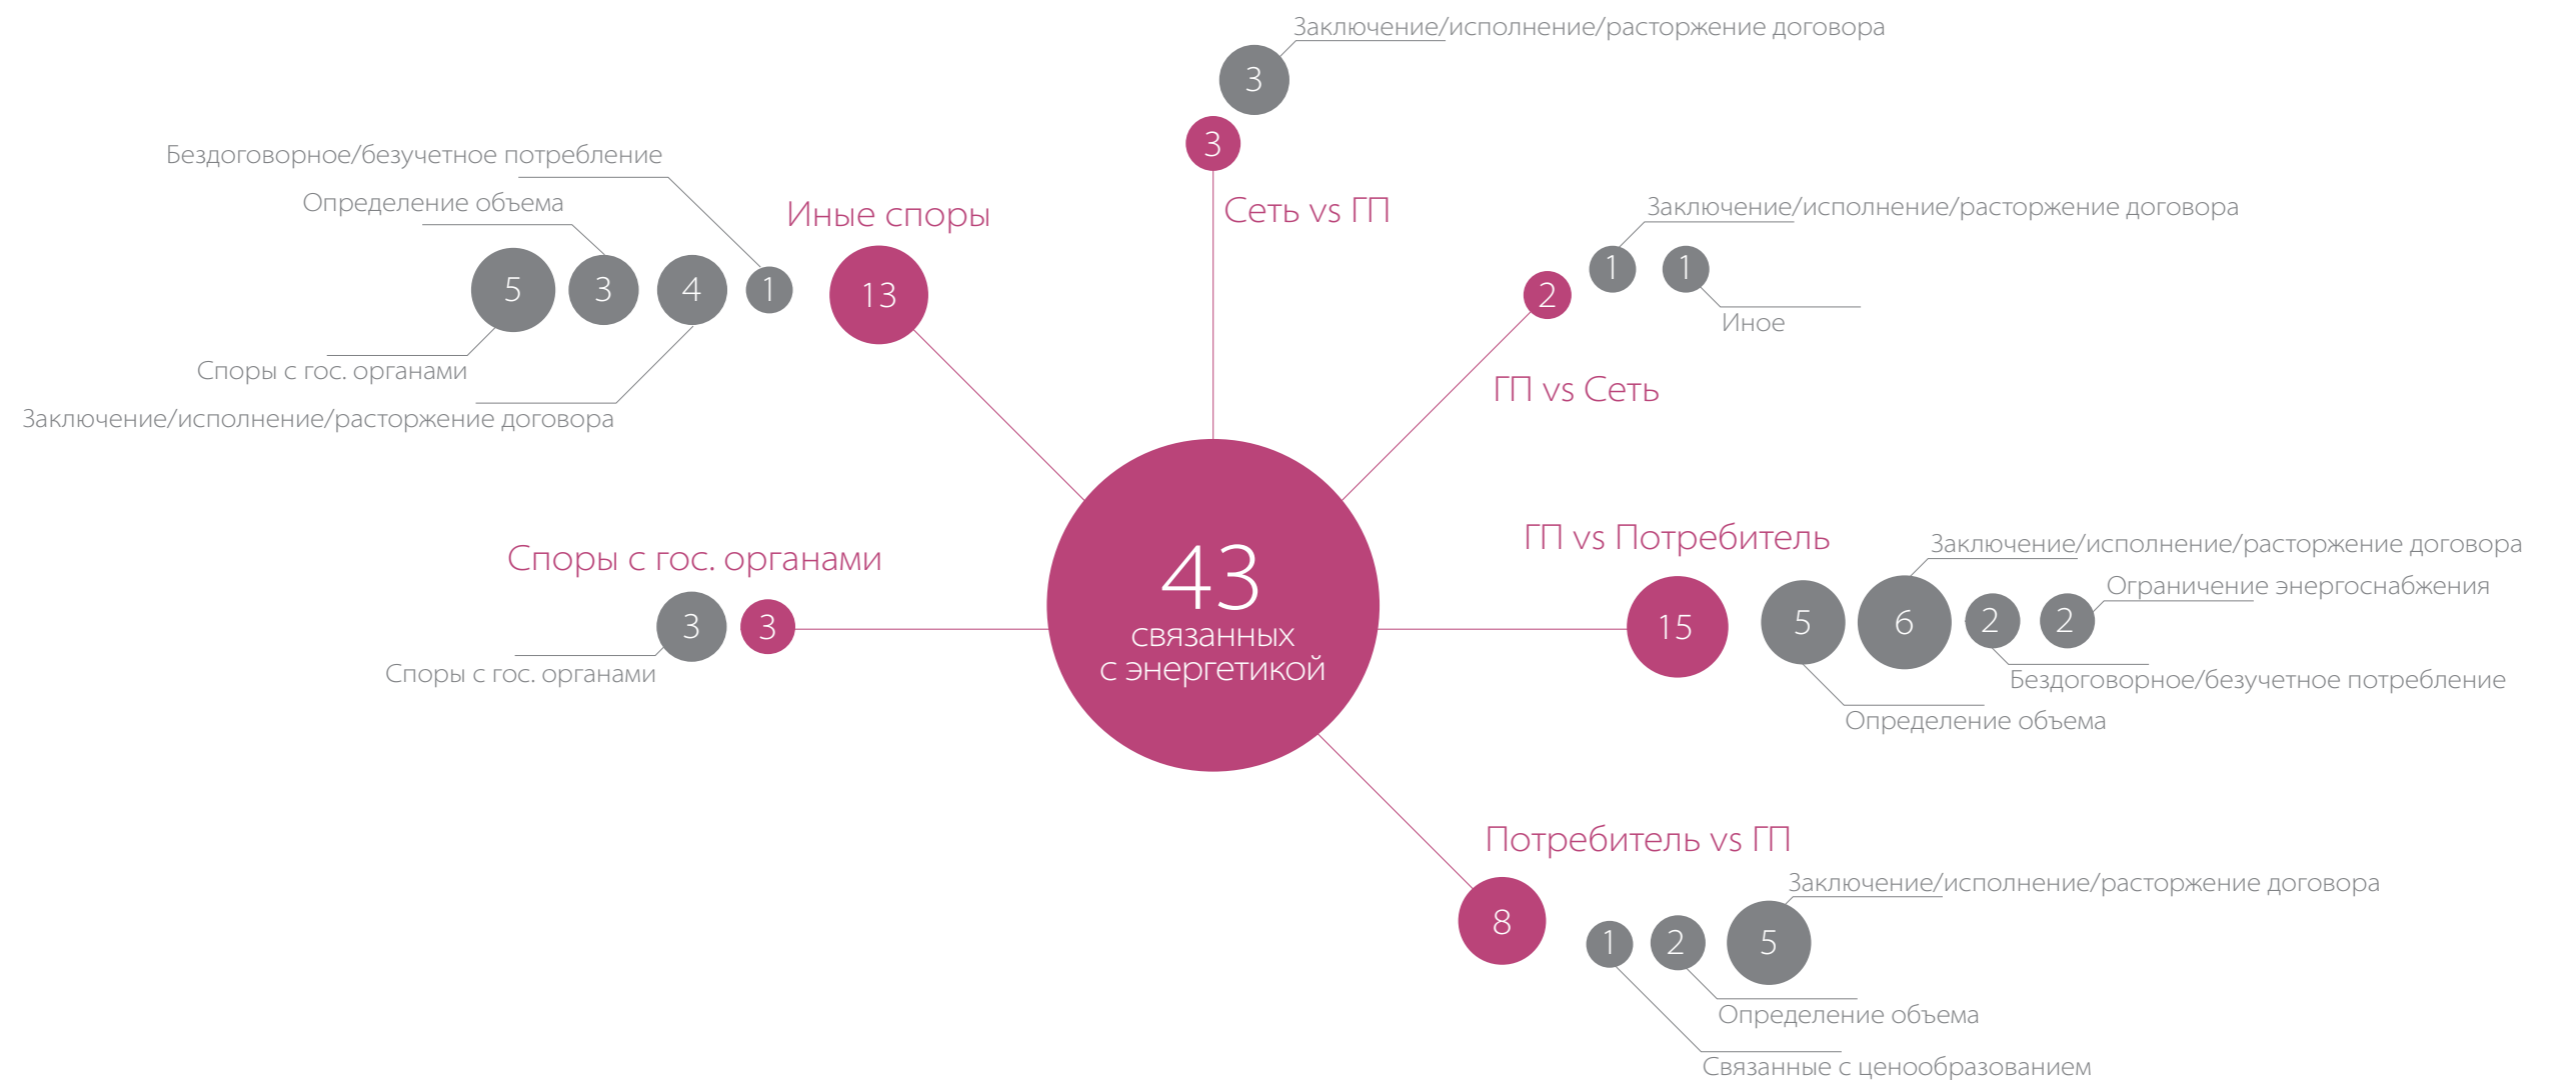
Заключение/исполнение/расторжение договора

3

3

Сеть vs ГП

Бездоговорное/безучетное потребление

Определение объема

Иные споры

5

3

4

1

13

Споры с гос. органами

Заключение/исполнение/расторжение договора

Заключение/исполнение/расторжение договора

2

1

1

Иное

ГП vs Сеть

43 связанных с энергетикой

Споры с гос. органами

3

3

Споры с гос. органами

ГП vs Потребитель

Заключение/исполнение/расторжение договора

Ограничение энергоснабжения

15

5

6

2

2

Бездоговорное/безучетное потребление

Определение объема

Потребитель vs ГП

Заключение/исполнение/расторжение договора

8

1

2

5

Определение объема

Связанные с ценообразованием